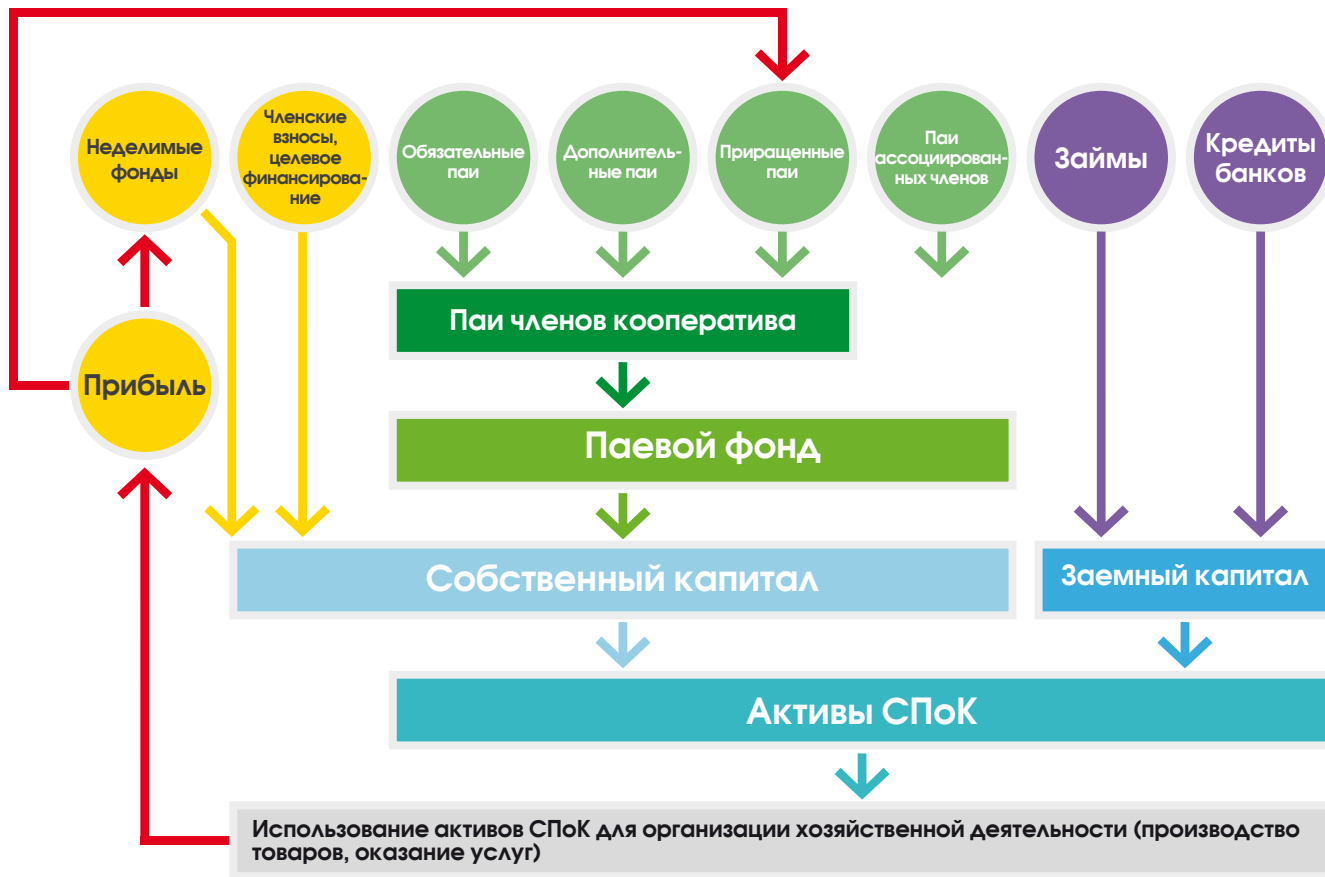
Неделимые фонды

Членские взносы, целевое финансирование

Обязательные паи

Дополнительные паи

Приращенные паи

Паи ассоциированных членов

Займы

Кредиты банков

Паи членов кооператива

Прибыль

Паевой фонд

Собственный капитал

Заемный капитал

Активы СПоК

Использование активов СПоК для организации хозяйственной деятельности (производство товаров, оказание услуг)